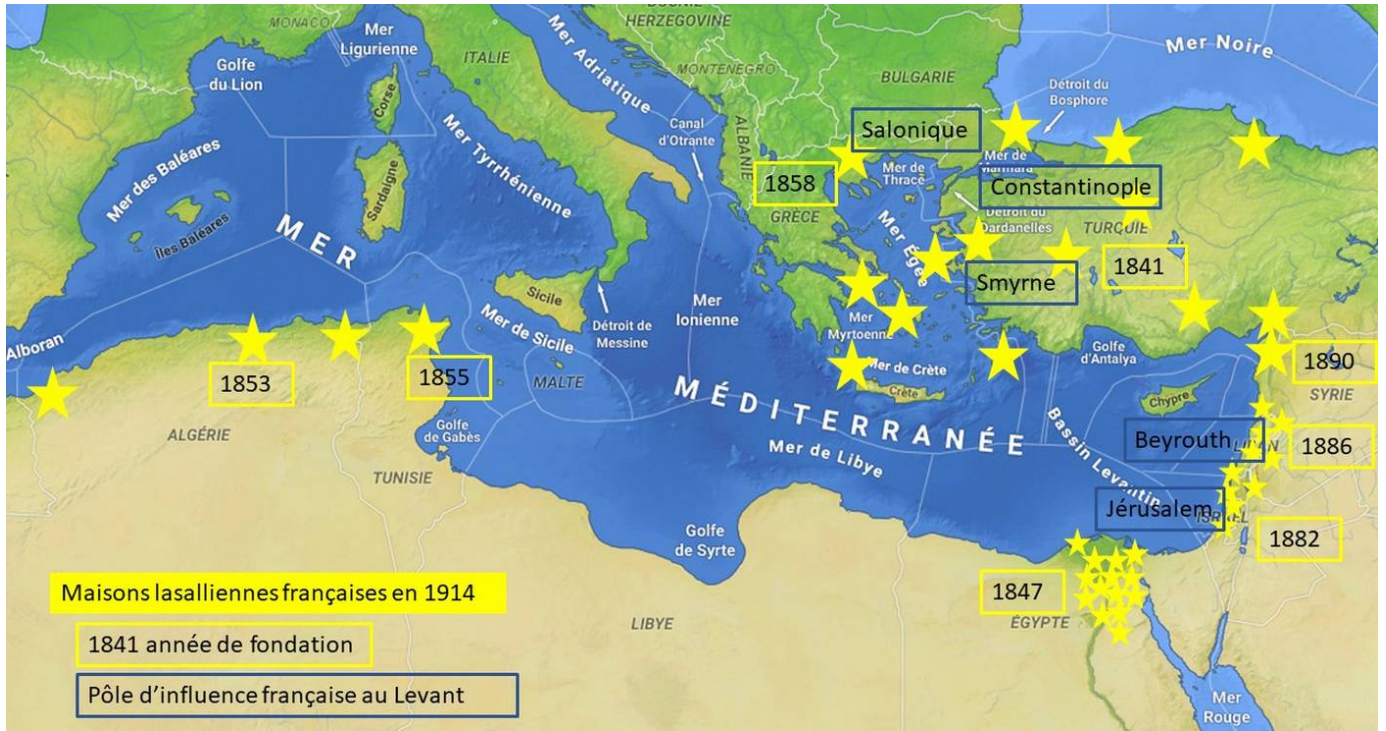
MONACO
Mer Ligurienne
Golfe du Lion
ITALIE
HERZEGOVINE
MONTENEGRO
BULGARIE
Mer Noire
Détroit du Bosphore
Mer Adriatique
Canal d'Otrante
ALBANIE
Corse
Sardaigne
Mer Tyrrhénienne
Mer des Baléares
Îles Baléares
MER
Salonique
Mer de Marmara
Mer de Thrace
1858
Constantinople
Détroit du Dardanelles
GRÈCE
TURQUIE
Mer Égée
1841
Smyrne
Sicile
Détroit de Messine
Mer Ionienne
Mer Myrtoenne
Mer de Crète
Crète
Golfe d'Antalya
1890
SYRIE
Alboran
1853
1855
Mer de Sicile
MALTE
MÉDITERRANÉE
Chypre
Beyrouth
LIBAN
1886
ALGÉRIE
Golfe de Gabès
TUNISIE
Mer de Libye
Bassin Levantin
Jérusalem
ISRAËL
1882
Golfe de Syrte
Maisons lasalliennes françaises en 1914
1841 année de fondation
Pôle d'influence française au Levant
LIBYE
1847
ÉGYPTE
Mer Rouge